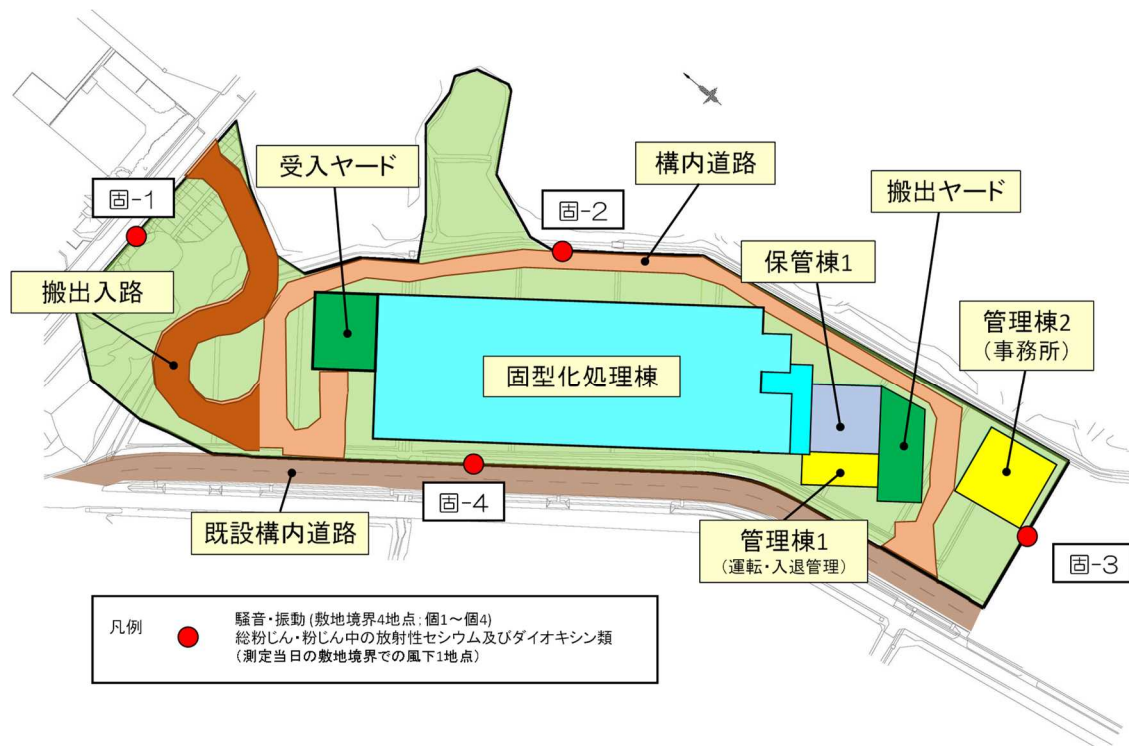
受入ヤード

構内道路

搬出ヤード

固-1

固-2

搬出入路

保管棟1

管理棟2
(事務所)

固型化処理棟

固-4

既設構内道路

管理棟1
(運転・入退管理)

固-3

凡例

騒音・振動 (敷地境界4地点; 個1〜個4)
総粉じん・粉じん中の放射性セシウム及びダイオキシン類
(測定当日の敷地境界での風下1地点)